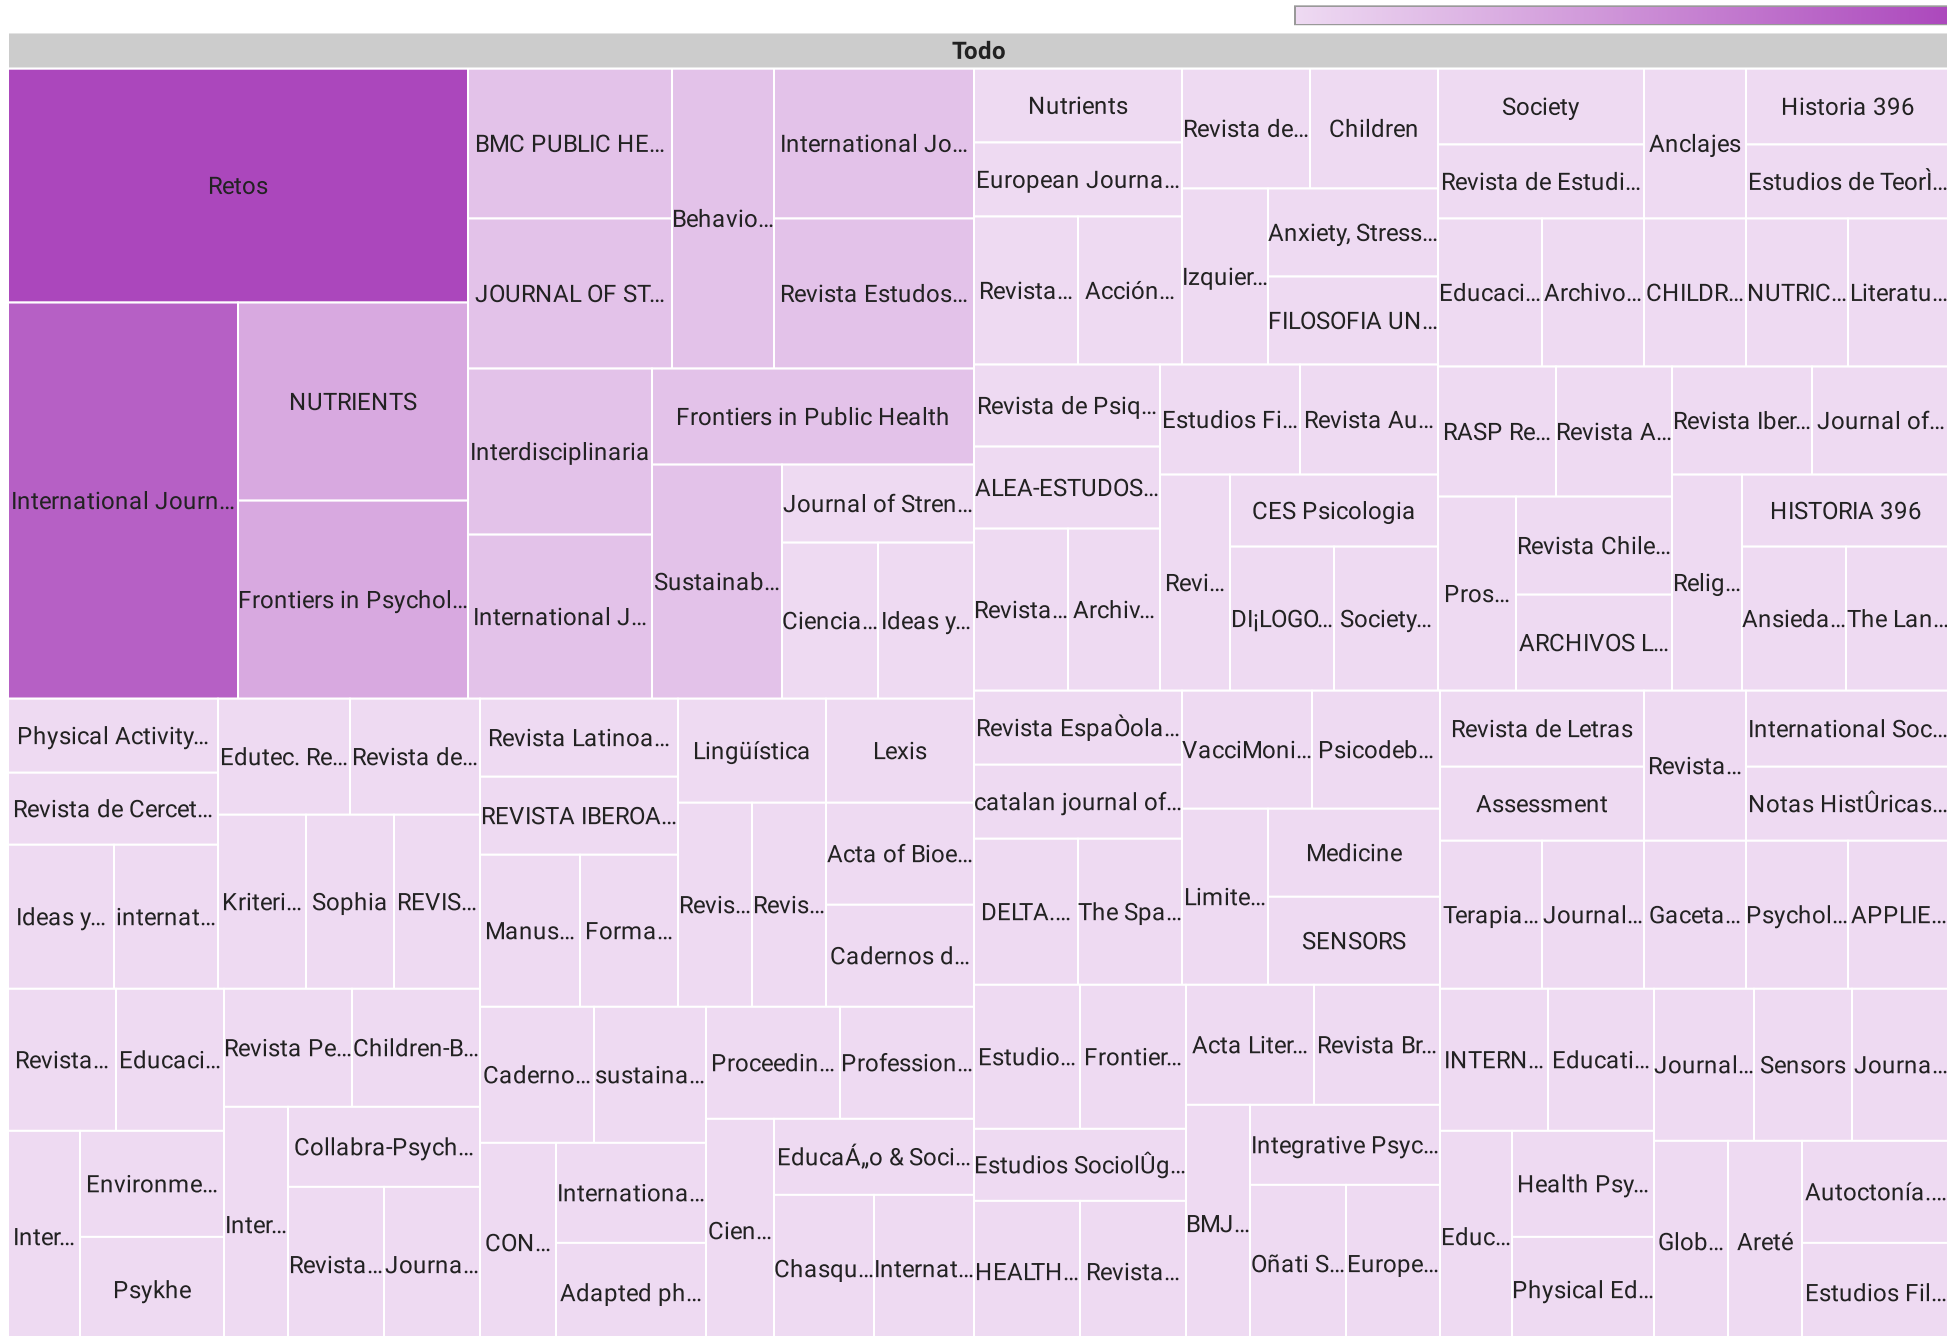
Todo

Retos
International Journ...
NUTRIENTS
Frontiers in Psychol...
BMC PUBLIC HE...
JOURNAL OF ST...
Behavio...
International Jo...
Revista Estudos...
Interdisciplinaria
International J...
Frontiers in Public Health
Sustainab...
Journal of Stren...
Ciencia...
Ideas y...
Nutrients
European Journa...
Revista...
Acción...
Revista de...
Children
Izquier...
Anxiety, Stress...
FILOSOFIA UN...
Society
Revista de Estudi...
Anclajes
Historia 396
Estudios de Teorì...
Educaci...
Archivo...
CHILDR...
NUTRIC...
Literatu...
Revista de Psiq...
ALEA-ESTUDOS...
Revista...
Archiv...
Estudios Fi...
Revista Au...
Revi...
CES Psicologia
DI¡LOGO...
Society...
RASP Re...
Revista A...
Pros...
Revista Chile...
ARCHIVOS L...
Revista Iber...
Journal of...
Relig...
HISTORIA 396
Ansieda...
The Lan...
Physical Activity...
Revista de Cercet...
Ideas y...
internat...
Edutec. Re...
Revista de...
Kriteri...
Sophia
REVIS...
Revista Latinoa...
REVISTA IBEROA...
Manus...
Forma...
Lingüística
Revis...
Revis...
Lexis
Acta of Bioe...
Cadernos d...
Revista EspaÒola...
catalan journal of...
DELTA...
The Spa...
VacciMoni...
Psicodeb...
Limite...
Medicine
SENSORS
Revista de Letras
Assessment
Revista...
International Soc...
Notas HistÛricas...
Terapia...
Journal...
Gaceta...
Psychol...
APPLIE...
Revista...
Educaci...
Revista Pe...
Children-B...
Inter...
Environme...
Psykhe
Inter...
Collabra-Psych...
Revista...
Journa...
Caderno...
sustaina...
CON...
Internationa...
Adapted ph...
Proceedin...
Profession...
Cien...
EducaÁ„o & Soci...
Chasqu...
Internat...
Estudio...
Frontier...
Estudios SociolÛg...
HEALTH...
Revista...
Acta Liter...
Revista Br...
BMJ...
Integrative Psyc...
Oñati S...
Europe...
INTERN...
Educati...
Educ...
Health Psy...
Physical Ed...
Journal...
Sensors
Journa...
Glob...
Areté
Autoctonía...
Estudios Fil...